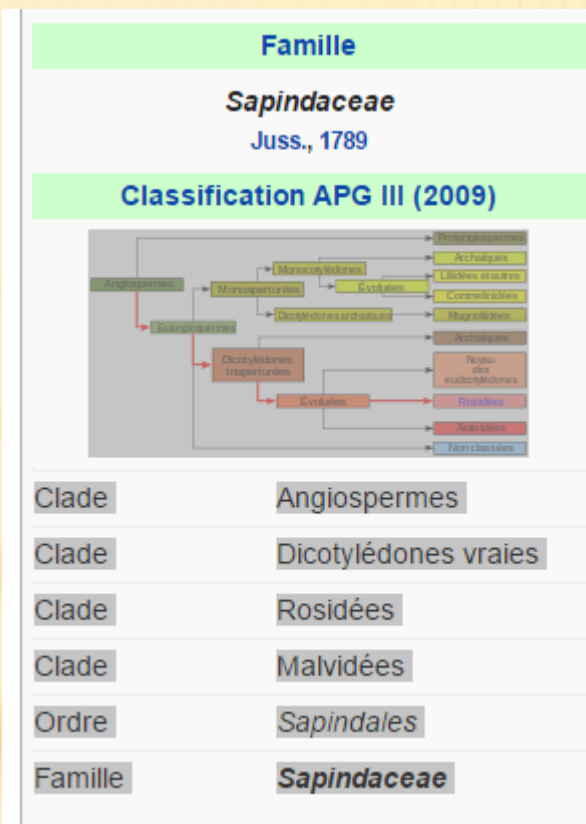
Famille

*Sapindaceae*
Juss., 1789

Classification APG III (2009)

Angiospermes
Protangiospermes
Monocotylédones
Archaïques
Liliidées et autres
Monoaperturées
Evoluées
Commelinidées
Magnoliidées
Dicotylédones archaïques
Euangiospermes
Archaïques
Dicotylédones triaperturées
Noyau des eudicotylédones
Evoluées
Rosidées
Astéridées
Non classées

| | |
|---|---|
| Clade | Angiospermes |
| Clade | Dicotylédones vraies |
| Clade | Rosidées |
| Clade | Malvidées |
| Ordre | *Sapindales* |
| Famille | ***Sapindaceae*** |